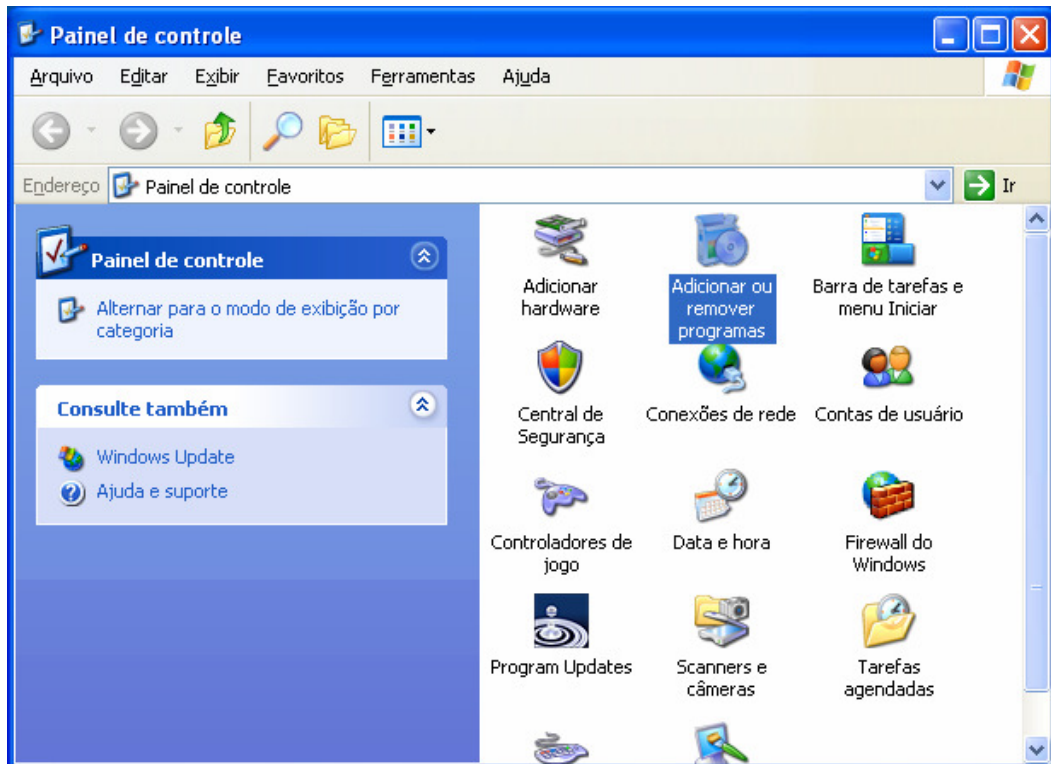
Painel de controle

Arquivo Editar Exibir Favoritos Ferramentas Ajuda

Endereço Painel de controle Ir

Painel de controle

Alternar para o modo de exibição por categoria

Consulte também

Windows Update

Ajuda e suporte

Adicionar hardware

Adicionar ou remover programas

Barra de tarefas e menu Iniciar

Central de Segurança

Conexões de rede

Contas de usuário

Controladores de jogo

Data e hora

Firewall do Windows

Program Updates

Scanners e câmeras

Tarefas agendadas